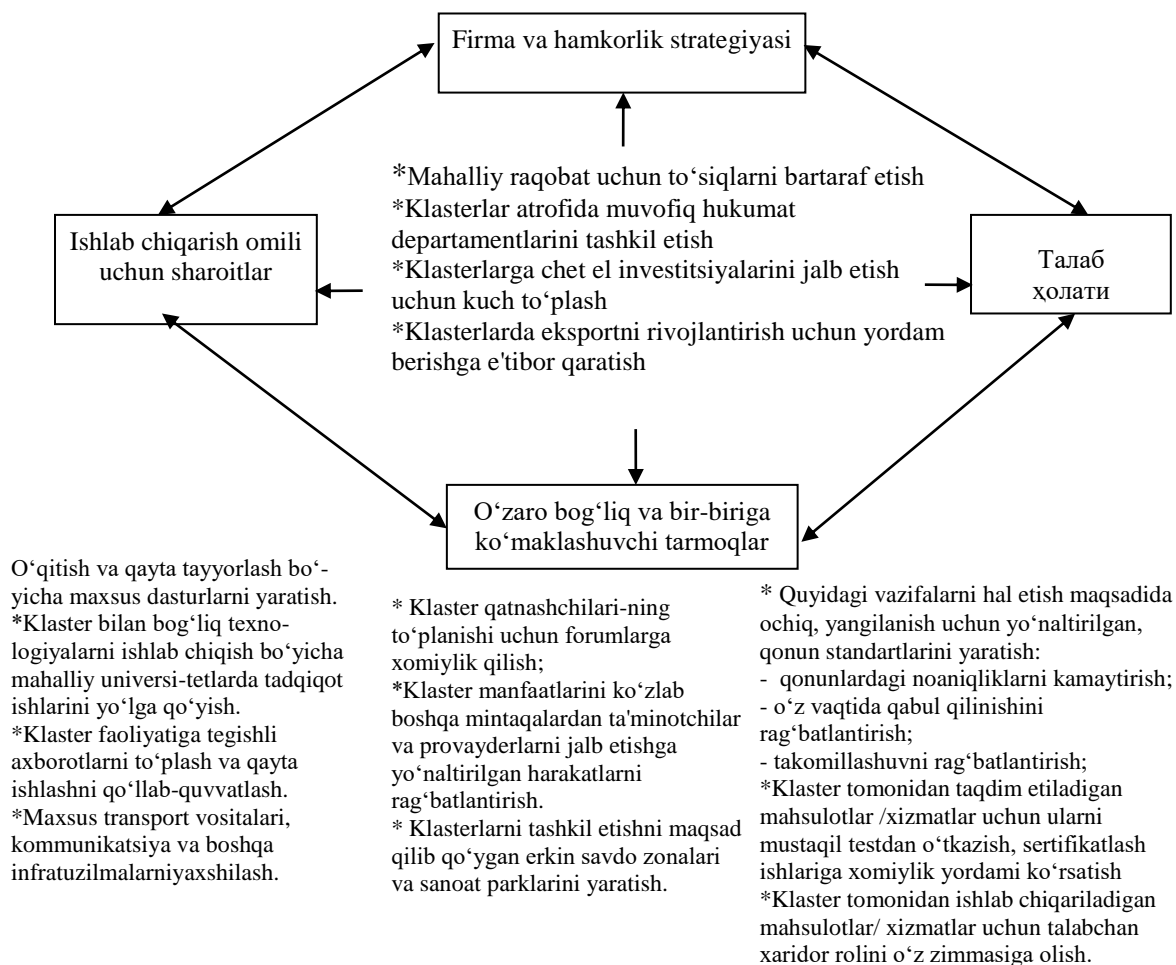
Firma va hamkorlik strategiyasi

*Mahalliy raqobat uchun to‘siqlarni bartaraf etish
*Klasterlar atrofida muvofiq hukumat departamentlarini tashkil etish
*Klasterlarga chet el investitsiyalarini jalb etish uchun kuch to‘plash
*Klasterlarda eksportni rivojlantirish uchun yordam berishga e'tibor qaratish

Ishlab chiqarish omili uchun sharoitlar

Талаб ҳолати

O‘zaro bog‘liq va bir-biriga ko‘maklashuvchi tarmoqlar

O‘qitish va qayta tayyorlash bo‘yicha maxsus dasturlarni yaratish.
*Klaster bilan bog‘liq texnologiyalarni ishlab chiqish bo‘yicha mahalliy universi-tetlarda tadqiqot ishlarini yo‘lga qo‘yish.
*Klaster faoliyatiga tegishli axborotlarni to‘plash va qayta ishlashni qo‘llab-quvvatlash.
*Maxsus transport vositalari, kommunikatsiya va boshqa infratuzilmalarniyaxshilash.

* Klaster qatnashchilari-ning to‘planishi uchun forumlarga xomiylik qilish;
*Klaster manfaatlarini ko‘zlab boshqa mintaqalardan ta'minotchilar va provayderlarni jalb etishga yo‘naltirilgan harakatlarni rag‘batlantirish.
* Klasterlarni tashkil etishni maqsad qilib qo‘ygan erkin savdo zonalari va sanoat parklarini yaratish.

* Quyidagi vazifalarni hal etish maqsadida ochiq, yangilanish uchun yo‘naltirilgan, qonun standartlarini yaratish:
- qonunlardagi noaniqliklarni kamaytirish;
- o‘z vaqtida qabul qilinishini rag‘batlantirish;
- takomillashuvni rag‘batlantirish;
*Klaster tomonidan taqdim etiladigan mahsulotlar /xizmatlar uchun ularni mustaqil testdan o‘tkazish, sertifikatlash ishlariga xomiylik yordami ko‘rsatish
*Klaster tomonidan ishlab chiqariladigan mahsulotlar/ xizmatlar uchun talabchan xaridor rolini o‘z zimmasiga olish.